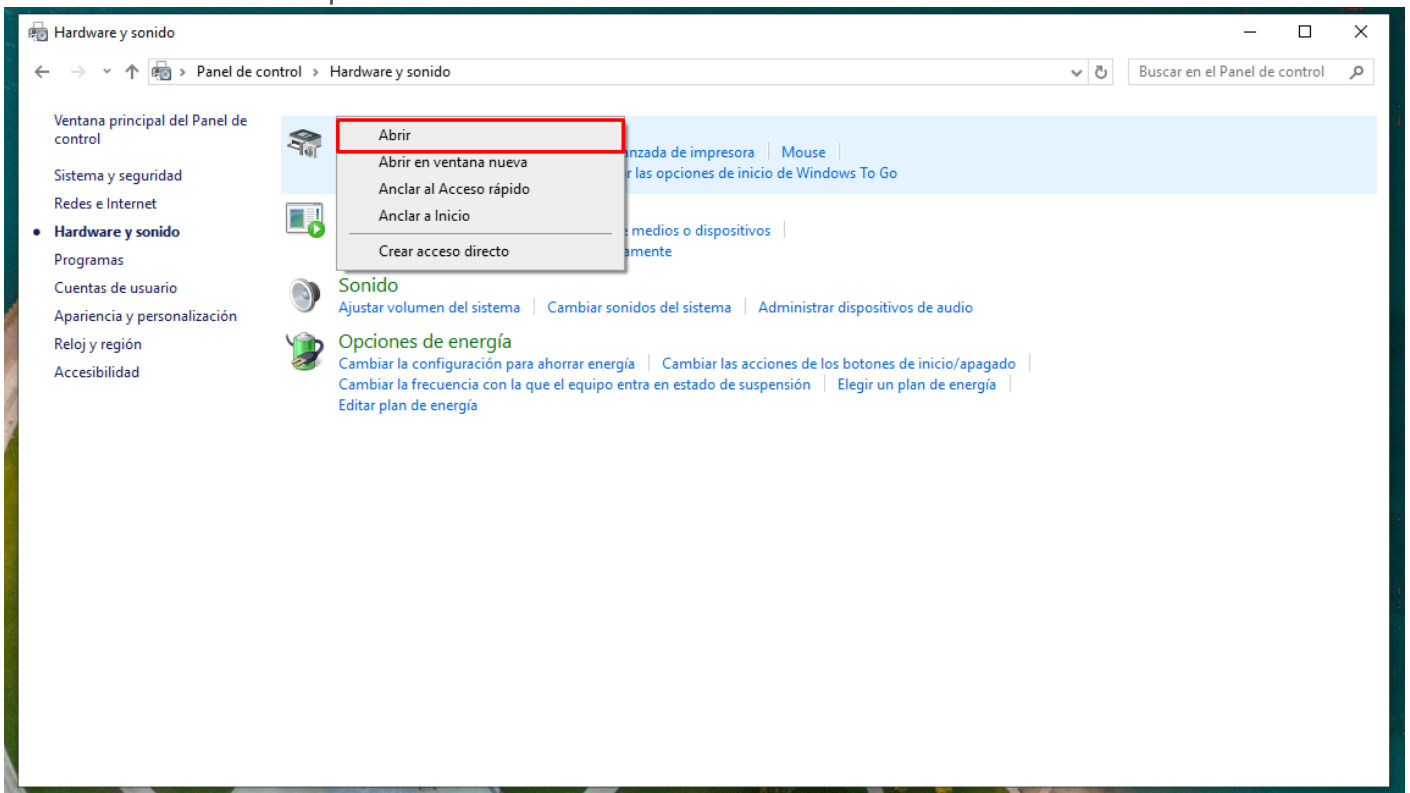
Hardware y sonido

Panel de control > Hardware y sonido

Buscar en el Panel de control

Ventana principal del Panel de control

Sistema y seguridad

Redes e Internet

Hardware y sonido

Programas

Cuentas de usuario

Apariencia y personalización

Reloj y región

Accesibilidad

Abrir

Abrir en ventana nueva

Anclar al Acceso rápido

Anclar a Inicio

Crear acceso directo

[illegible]nzada de impresora | Mouse

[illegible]r las opciones de inicio de Windows To Go

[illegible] medios o dispositivos

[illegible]amente

Sonido

Ajustar volumen del sistema | Cambiar sonidos del sistema | Administrar dispositivos de audio

Opciones de energía

Cambiar la configuración para ahorrar energía | Cambiar las acciones de los botones de inicio/apagado

Cambiar la frecuencia con la que el equipo entra en estado de suspensión | Elegir un plan de energía

Editar plan de energía